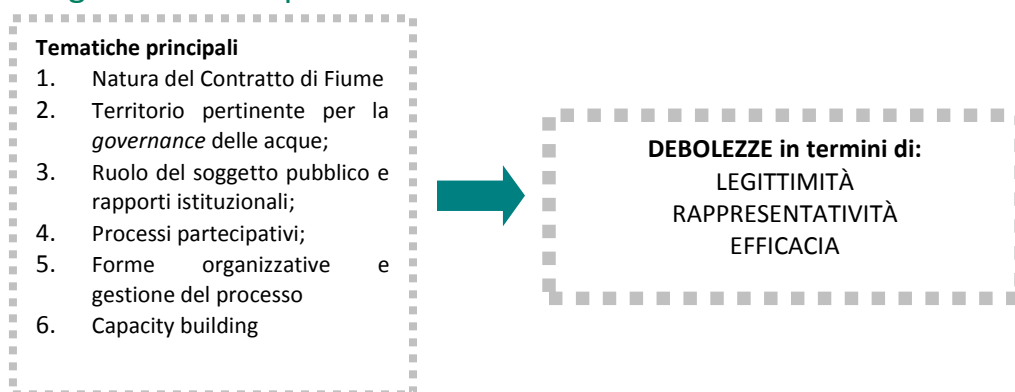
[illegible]

**Tematiche principali**

1. Natura del Contratto di Fiume
2. Territorio pertinente per la *governance* delle acque;
3. Ruolo del soggetto pubblico e rapporti istituzionali;
4. Processi partecipativi;
5. Forme organizzative e gestione del processo
6. Capacity building

**DEBOLEZZE in termini di:**
LEGITTIMITÀ
RAPPRESENTATIVITÀ
EFFICACIA